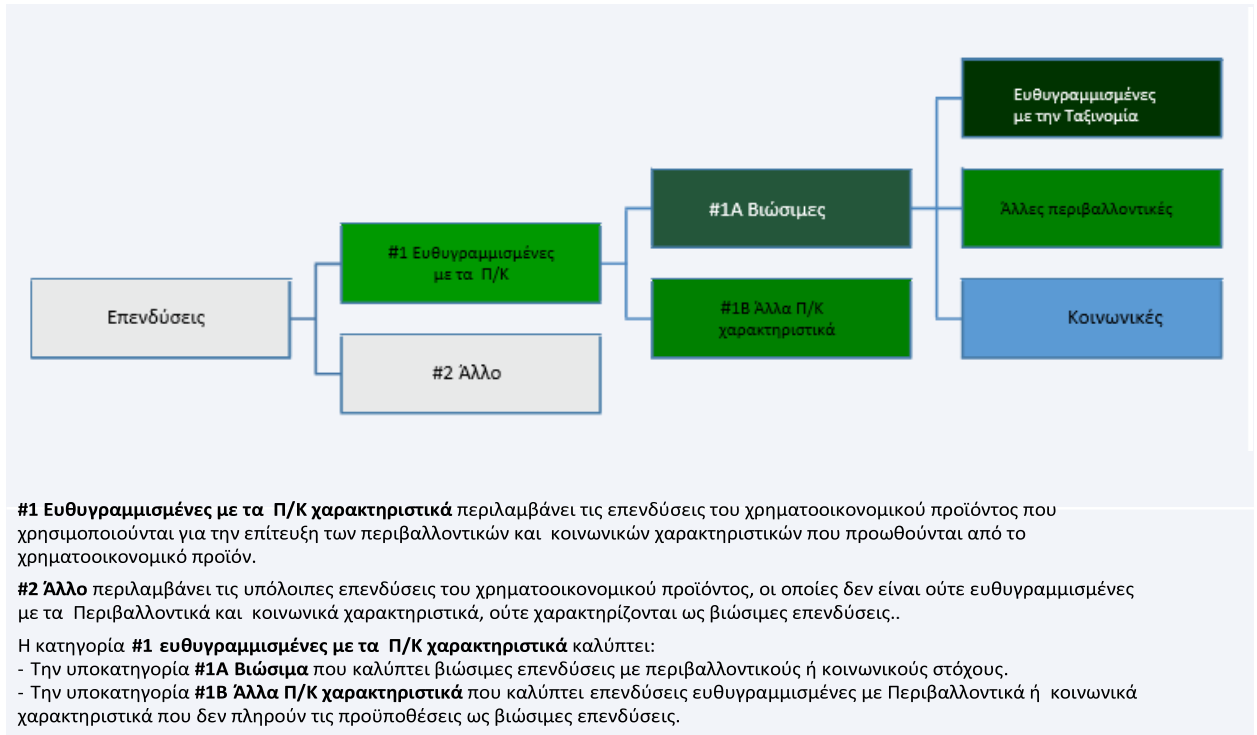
Επενδύσεις

#1 Ευθυγραμμισμένες με τα Π/Κ

#2 Άλλο

#1Α Βιώσιμες

#1Β Άλλα Π/Κ χαρακτηριστικά

Ευθυγραμμισμένες με την Ταξινομία

Άλλες περιβαλλοντικές

Κοινωνικές

**#1 Ευθυγραμμισμένες με τα Π/Κ χαρακτηριστικά** περιλαμβάνει τις επενδύσεις του χρηματοοικονομικού προϊόντος που χρησιμοποιούνται για την επίτευξη των περιβαλλοντικών και κοινωνικών χαρακτηριστικών που προωθούνται από το χρηματοοικονομικό προϊόν.

**#2 Άλλο** περιλαμβάνει τις υπόλοιπες επενδύσεις του χρηματοοικονομικού προϊόντος, οι οποίες δεν είναι ούτε ευθυγραμμισμένες με τα Περιβαλλοντικά και κοινωνικά χαρακτηριστικά, ούτε χαρακτηρίζονται ως βιώσιμες επενδύσεις..

Η κατηγορία **#1 ευθυγραμμισμένες με τα Π/Κ χαρακτηριστικά** καλύπτει:
- Την υποκατηγορία **#1Α Βιώσιμα** που καλύπτει βιώσιμες επενδύσεις με περιβαλλοντικούς ή κοινωνικούς στόχους.
- Την υποκατηγορία **#1Β Άλλα Π/Κ χαρακτηριστικά** που καλύπτει επενδύσεις ευθυγραμμισμένες με Περιβαλλοντικά ή κοινωνικά χαρακτηριστικά που δεν πληρούν τις προϋποθέσεις ως βιώσιμες επενδύσεις.